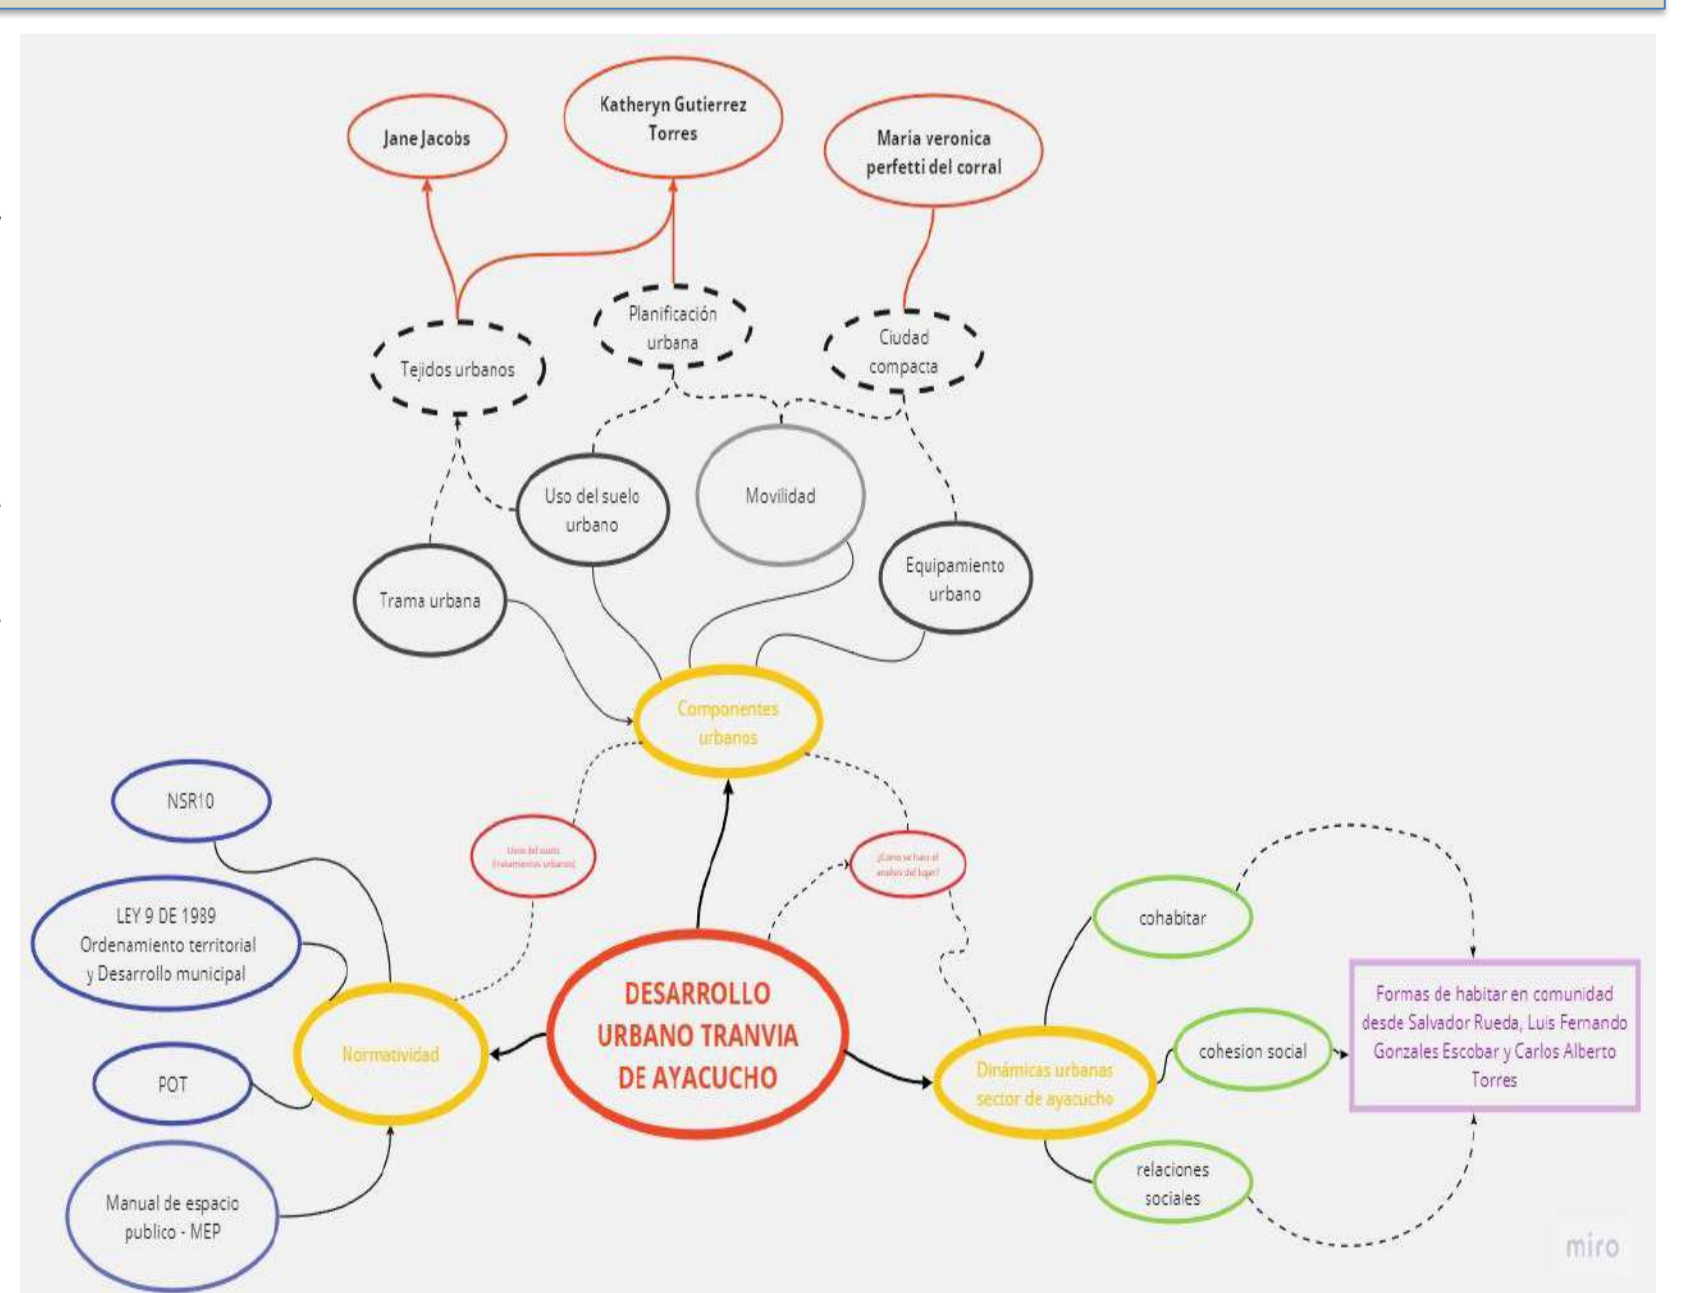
Jane Jacobs

Katheryn Gutierrez Torres

Maria veronica perfetti del corral

Tejidos urbanos

Planificación urbana

Ciudad compacta

Uso del suelo urbano

Movilidad

Equipamiento urbano

Trama urbana

Componentes urbanos

NSR10

Uso del suelo (tratamientos urbanos)

¿Como se hace el analisis del lugar?

LEY 9 DE 1989 Ordenamiento territorial y Desarrollo municipal

cohabitar

Formas de habitar en comunidad desde Salvador Rueda, Luis Fernando Gonzales Escobar y Carlos Alberto Torres

DESARROLLO URBANO TRANVIA DE AYACUCHO

Normatividad

POT

Dinámicas urbanas sector de ayacucho

cohesion social

Manual de espacio publico - MEP

relaciones sociales

miro